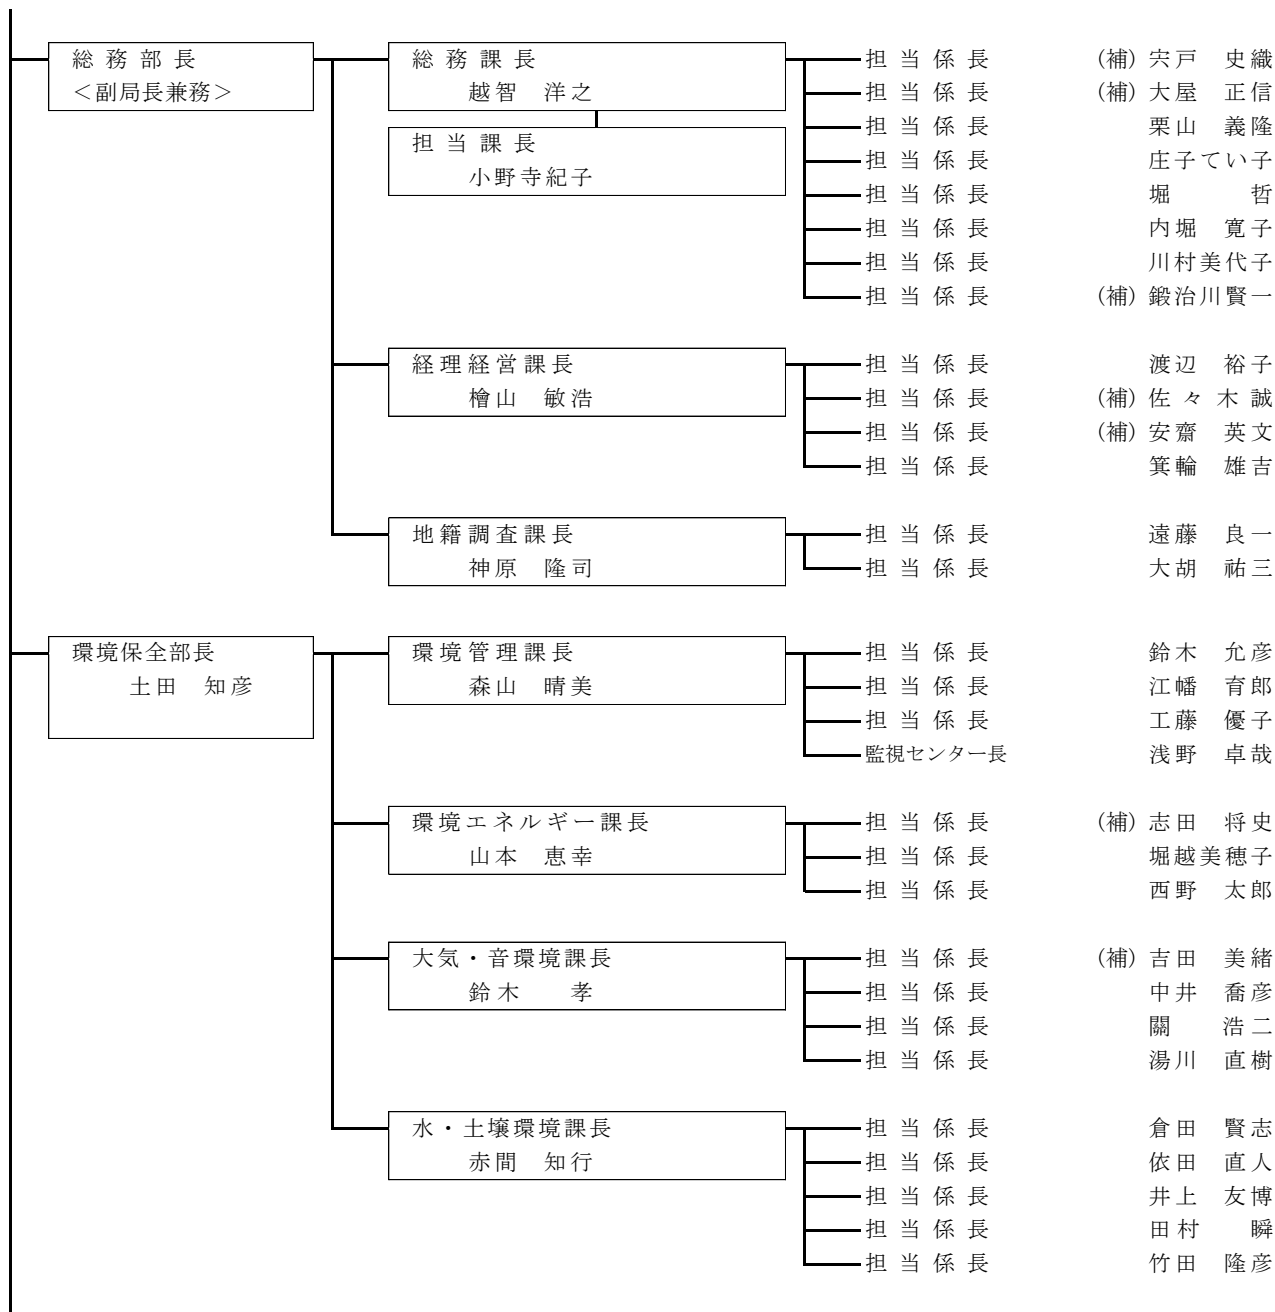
総務部長
<副局長兼務>

総務課長
越智　洋之

担当課長
小野寺紀子

担当係長　(補) 宍戸　史織
担当係長　(補) 大屋　正信
担当係長　栗山　義隆
担当係長　庄子てい子
担当係長　堀　哲
担当係長　内堀　寛子
担当係長　川村美代子
担当係長　(補) 鍛治川賢一

経理経営課長
檜山　敏浩

担当係長　渡辺　裕子
担当係長　(補) 佐々木誠
担当係長　(補) 安齋　英文
担当係長　箕輪　雄吉

地籍調査課長
神原　隆司

担当係長　遠藤　良一
担当係長　大胡　祐三

環境保全部長
土田　知彦

環境管理課長
森山　晴美

担当係長　鈴木　允彦
担当係長　江幡　育郎
担当係長　工藤　優子
監視センター長　浅野　卓哉

環境エネルギー課長
山本　恵幸

担当係長　(補) 志田　将史
担当係長　堀越美穂子
担当係長　西野　太郎

大気・音環境課長
鈴木　孝

担当係長　(補) 吉田　美緒
担当係長　中井　喬彦
担当係長　關　浩二
担当係長　湯川　直樹

水・土壌環境課長
赤間　知行

担当係長　倉田　賢志
担当係長　依田　直人
担当係長　井上　友博
担当係長　田村　瞬
担当係長　竹田　隆彦